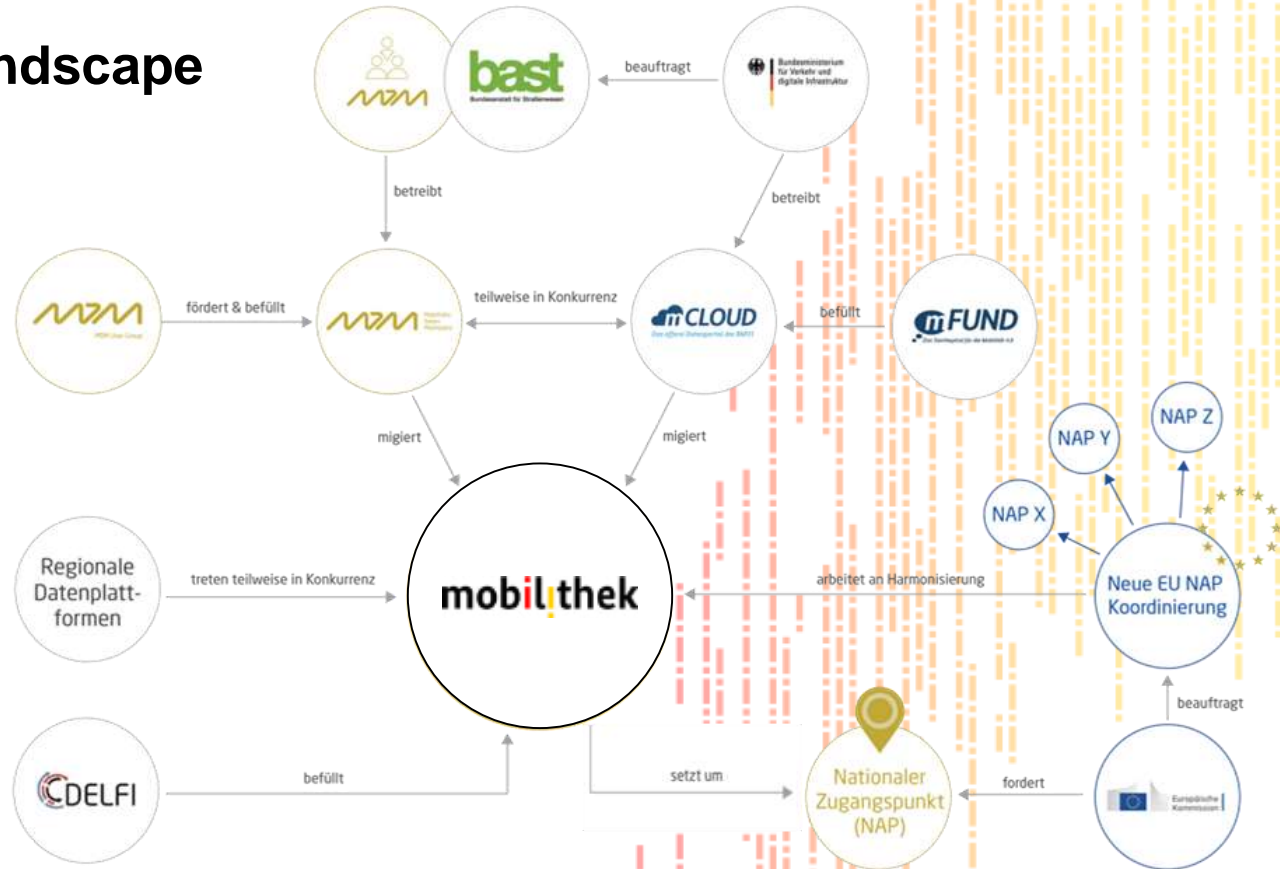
ndscape

bast
Bundesanstalt für Straßenwesen

beauftragt

Bundesministerium für Verkehr und digitale Infrastruktur

betreibt

betreibt

fördert & befüllt

teilweise in Konkurrenz

mCLOUD

befüllt

mFUND

NAP Z

NAP Y

migiert

migiert

NAP X

Regionale Datenplattformen

treten teilweise in Konkurrenz

mobilithek

arbeitet an Harmonisierung

Neue EU NAP Koordinierung

beauftragt

DELFI

befüllt

setzt um

Nationaler Zugangspunkt (NAP)

fordert

Europäische Kommission